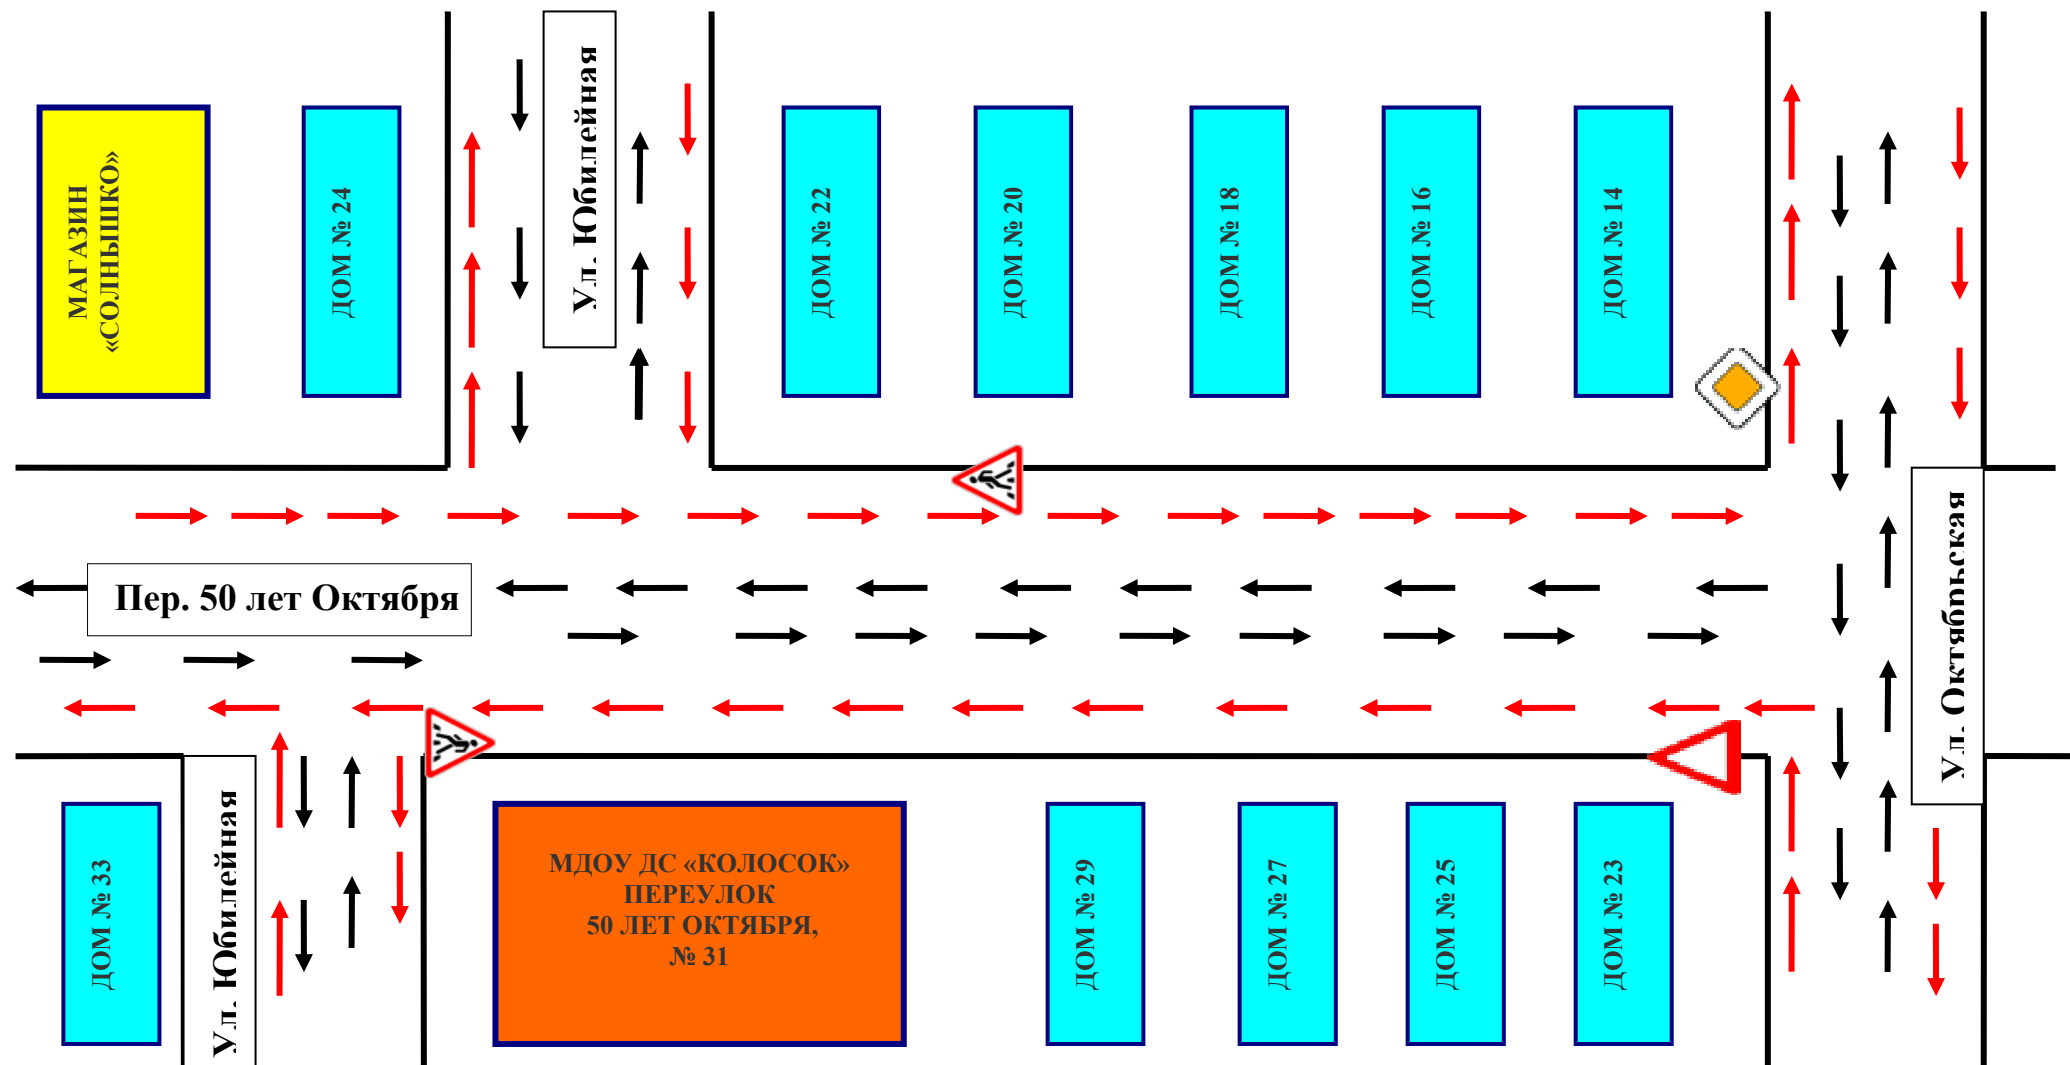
МАГАЗИН «СОЛНЫШКО»

ДОМ № 24

Ул. Юбилейная

ДОМ № 22

ДОМ № 20

ДОМ № 18

ДОМ № 16

ДОМ № 14

Пер. 50 лет Октября

Ул. Октябрьская

ДОМ № 33

Ул. Юбилейная

МДОУ ДС «КОЛОСОК» ПЕРЕУЛОК 50 ЛЕТ ОКТЯБРЯ, № 31

ДОМ № 29

ДОМ № 27

ДОМ № 25

ДОМ № 23